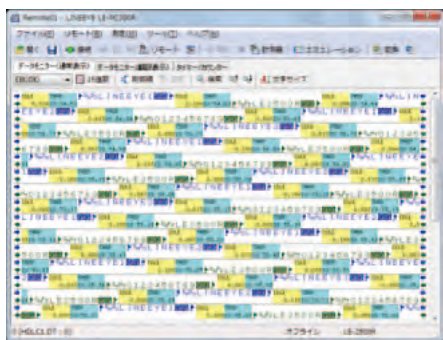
Remote(1) - LINEEYE LE-8200A

ファイル(F) リモート(R) 表示(V) ツール(T) ヘルプ(H)

開く 接続 リモート 計測器 エミュレーション 設定

データモニター(通常表示) データモニター(履歴表示) カウンターカウンター

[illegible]

HDLC1.DT : 0 オフライン LE-2800A